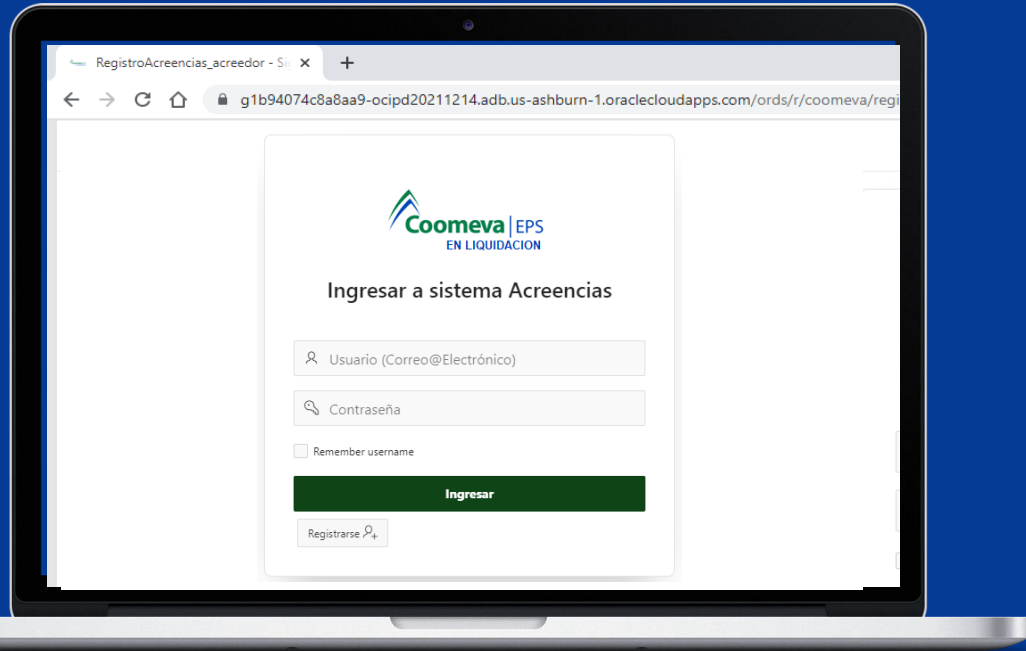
RegistroAcreencias_acreedor - Si

g1b94074c8a8aa9-ocipd20211214.adb.us-ashburn-1.oraclecloudapps.com/ords/r/coomeva/regi

Coomeva | EPS
EN LIQUIDACION

Ingresar a sistema Acreencias

Usuario (Correo@Electrónico)

Contraseña

Remember username

Ingresar

Registrarse